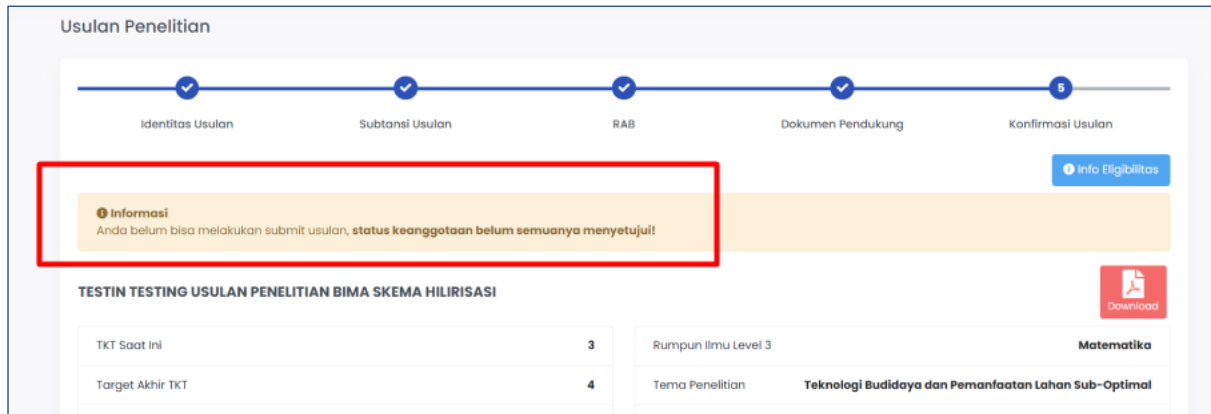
Usulan Penelitian

5

Identitas Usulan

Subtansi Usulan

RAB

Dokumen Pendukung

Konfirmasi Usulan

Info Eligibilitas

Informasi
Anda belum bisa melakukan submit usulan, **status keanggotaan belum semuanya menyetujui!**

TESTIN TESTING USULAN PENELITIAN BIMA SKEMA HILIRISASI

Download

| TKT Saat Ini | 3 |
|---|---|
| Target Akhir TKT | 4 |

| Rumpun Ilmu Level 3 | Matematika |
|---|---|
| Tema Penelitian | Teknologi Budidaya dan Pemanfaatan Lahan Sub-Optimal |